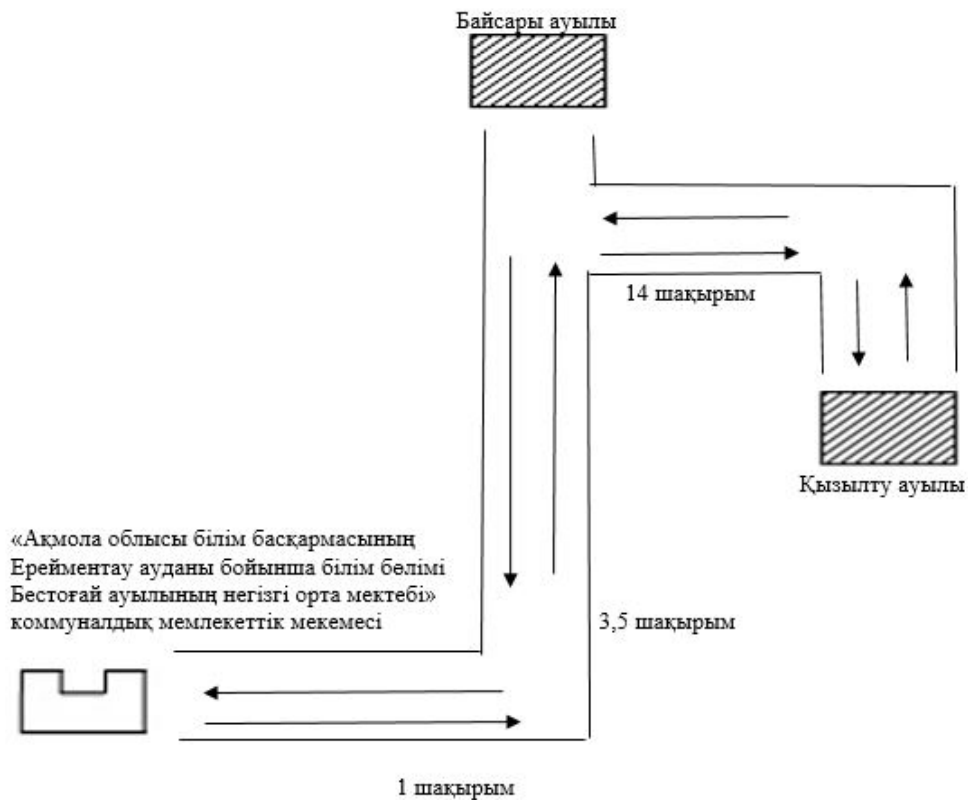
Байсары ауылы

14 шақырым

Қызылту ауылы

«Ақмола облысы білім басқармасының Ерейментау ауданы бойынша білім бөлімі Бестоғай ауылының негізгі орта мектебі» коммуналдық мемлекеттік мекемесі

3,5 шақырым

1 шақырым